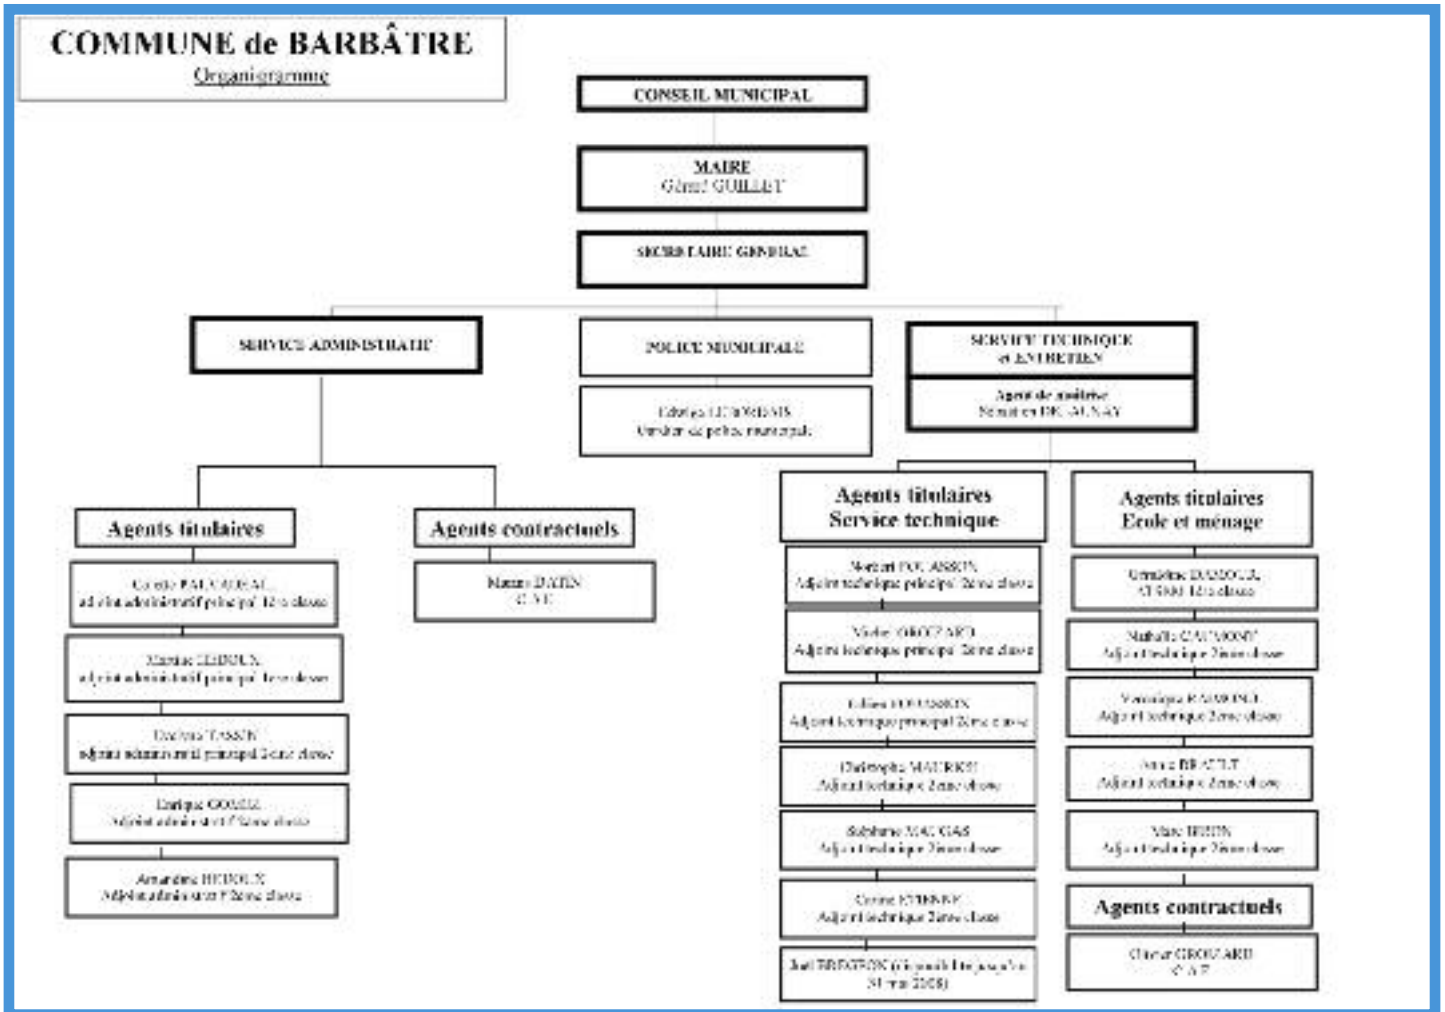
COMMUNE de BARBÂTRE
Organigramme

CONSEIL MUNICIPAL

MAIRE
Gérard GUILLET

SECRETAIRE GENERAL

SERVICE ADMINISTRATIF

POLICE MUNICIPALE

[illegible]
Brigadier de police municipale

SERVICE TECHNIQUE et ENTRETIEN

Agent de maîtrise
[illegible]

Agents titulaires

Agents contractuels

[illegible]
adjoint administratif principal 1ère classe

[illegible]
adjoint administratif principal 1ère classe

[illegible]
adjoint administratif principal 2ème classe

Enrique GOMEZ
Adjoint administratif 2ème classe

Amandine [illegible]
Adjoint administratif 2ème classe

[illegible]
C.A.E.

Agents titulaires
Service technique

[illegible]
Adjoint technique principal 2ème classe

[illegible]
Adjoint technique principal 2ème classe

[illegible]
Adjoint technique principal 2ème classe

Christophe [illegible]
Adjoint technique 2ème classe

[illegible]
Adjoint technique 2ème classe

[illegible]
Adjoint technique 2ème classe

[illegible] (disponibilité jusqu'au 31 mai 2008)

Agents titulaires
Ecole et ménage

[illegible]
ATSEM 1ère classe

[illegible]
Adjoint technique 2ème classe

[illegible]
Adjoint technique 2ème classe

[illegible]
Adjoint technique 2ème classe

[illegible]
Adjoint technique 2ème classe

Agents contractuels

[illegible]
C.A.E.